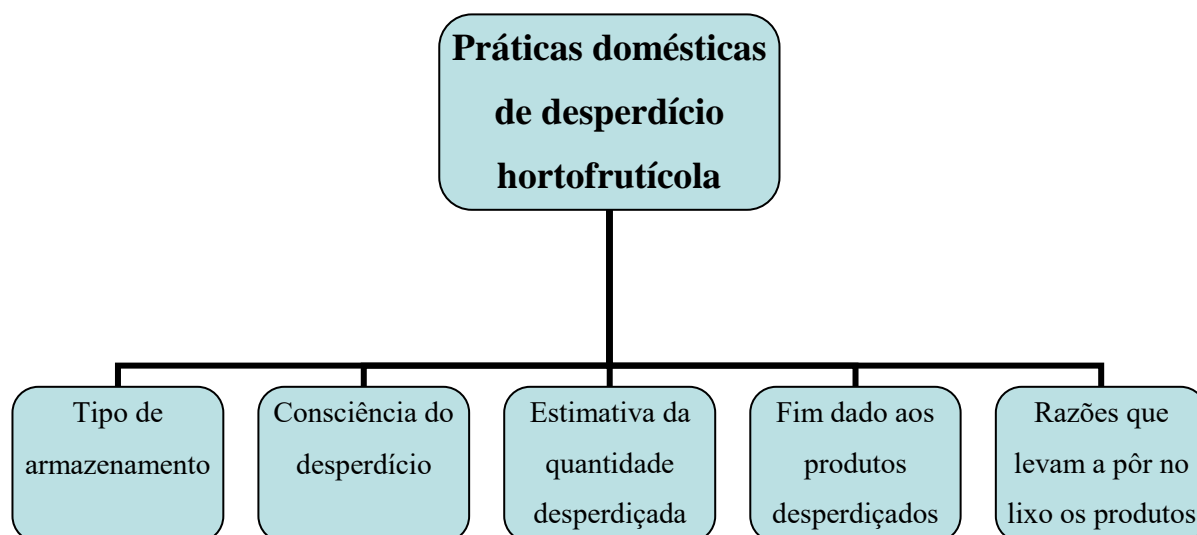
Práticas domésticas de desperdício hortofrutícola

Tipo de armazenamento

Consciência do desperdício

Estimativa da quantidade desperdiçada

Fim dado aos produtos desperdiçados

Razões que levam a pôr no lixo os produtos